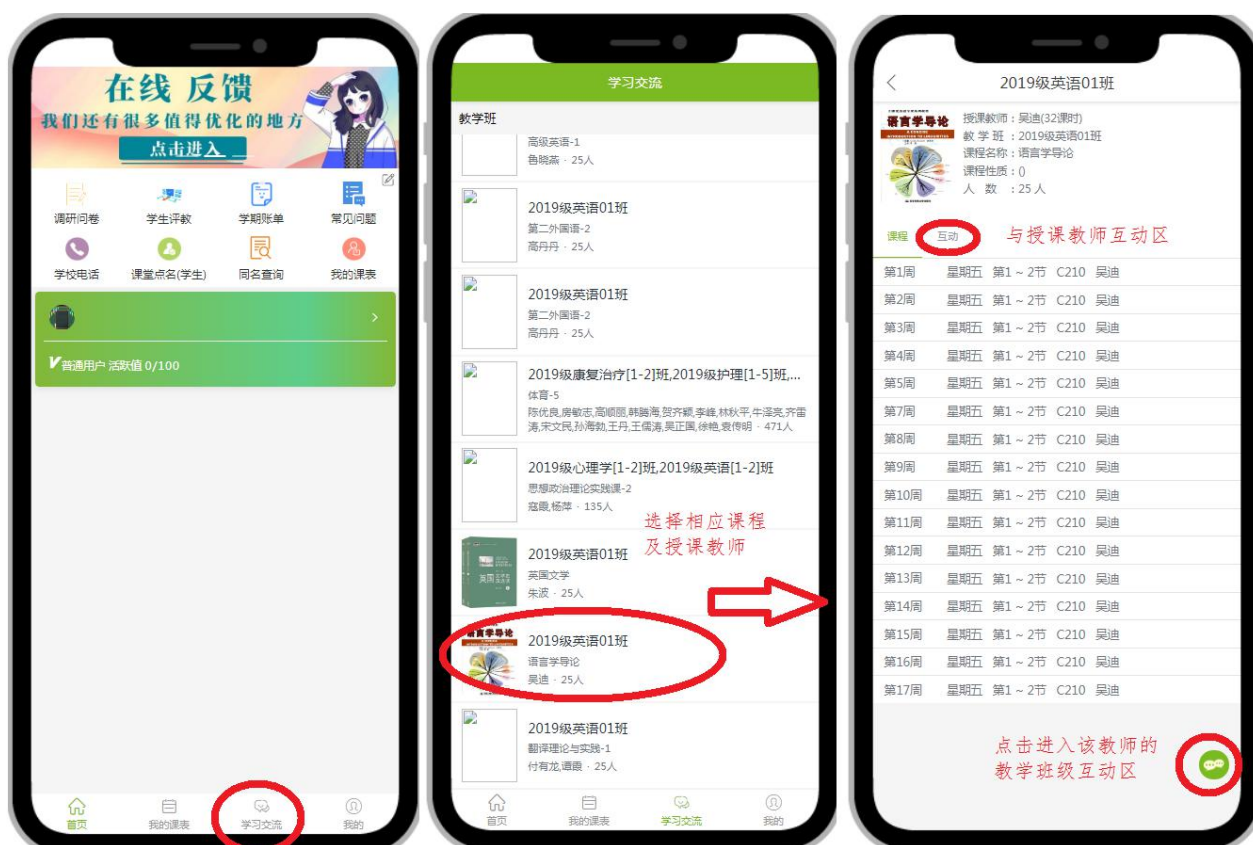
在线 反馈
我们还有很多值得优化的地方
点击进入

调研问卷
学生评教
学期账单
常见问题
学校电话
课堂点名(学生)
同名查询
我的课表

普通用户 活跃值 0/100

首页
我的课表
学习交流
我的

学习交流

教学班

高级英语-1
鲁晓嵩 · 25人

2019级英语01班
第二外国语-2
高丹丹 · 25人

2019级英语01班
第二外国语-2
高丹丹 · 25人

2019级康复治疗[1-2]班,2019级护理[1-5]班,...
体育-5
陈优良,房敏志,高顺丽,韩腾海,贺齐颖,李峰,林秋平,牛泽亮,齐雷涛,宋文民,孙海勃,王丹,王儒涛,吴正国,徐艳,袁传明 · 471人

2019级心理学[1-2]班,2019级英语[1-2]班
思想政治理论实践课-2
寇霞,杨萍 · 135人

选择相应课程
及授课教师

2019级英语01班
英国文学
朱波 · 25人

2019级英语01班
语言学导论
吴迪 · 25人

2019级英语01班
翻译理论与实践-1
付有龙,谭展 · 25人

首页
我的课表
学习交流
我的

2019级英语01班

语言学导论

授课教师：吴迪(32课时)
教 学 班 ：2019级英语01班
课程名称：语言学导论
课程性质：()
人 数 ：25人

课程
互动
与授课教师互动区

| | | | | |
|---|---|---|---|---|
| 第1周 | 星期五 | 第1～2节 | C210 | 吴迪 |
| 第2周 | 星期五 | 第1～2节 | C210 | 吴迪 |
| 第3周 | 星期五 | 第1～2节 | C210 | 吴迪 |
| 第4周 | 星期五 | 第1～2节 | C210 | 吴迪 |
| 第5周 | 星期五 | 第1～2节 | C210 | 吴迪 |
| 第7周 | 星期五 | 第1～2节 | C210 | 吴迪 |
| 第8周 | 星期五 | 第1～2节 | C210 | 吴迪 |
| 第9周 | 星期五 | 第1～2节 | C210 | 吴迪 |
| 第10周 | 星期五 | 第1～2节 | C210 | 吴迪 |
| 第11周 | 星期五 | 第1～2节 | C210 | 吴迪 |
| 第12周 | 星期五 | 第1～2节 | C210 | 吴迪 |
| 第13周 | 星期五 | 第1～2节 | C210 | 吴迪 |
| 第14周 | 星期五 | 第1～2节 | C210 | 吴迪 |
| 第15周 | 星期五 | 第1～2节 | C210 | 吴迪 |
| 第16周 | 星期五 | 第1～2节 | C210 | 吴迪 |
| 第17周 | 星期五 | 第1～2节 | C210 | 吴迪 |

点击进入该教师的
教学班级互动区